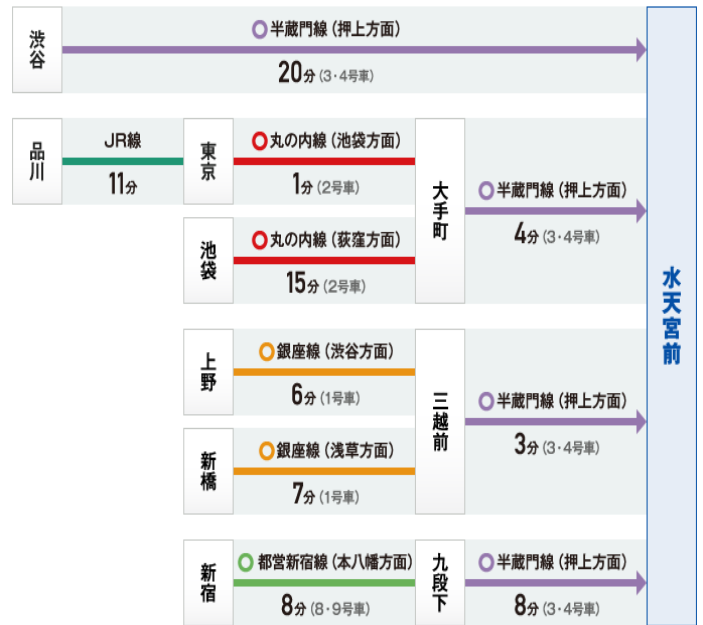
渋谷

半蔵門線（押上方面）

20分（3・4号車）

品川

JR線

11分

東京

丸の内線（池袋方面）

1分（2号車）

池袋

丸の内線（荻窪方面）

15分（2号車）

大手町

半蔵門線（押上方面）

4分（3・4号車）

上野

銀座線（渋谷方面）

6分（1号車）

新橋

銀座線（浅草方面）

7分（1号車）

三越前

半蔵門線（押上方面）

3分（3・4号車）

新宿

都営新宿線（本八幡方面）

8分（8・9号車）

九段下

半蔵門線（押上方面）

8分（3・4号車）

水天宮前